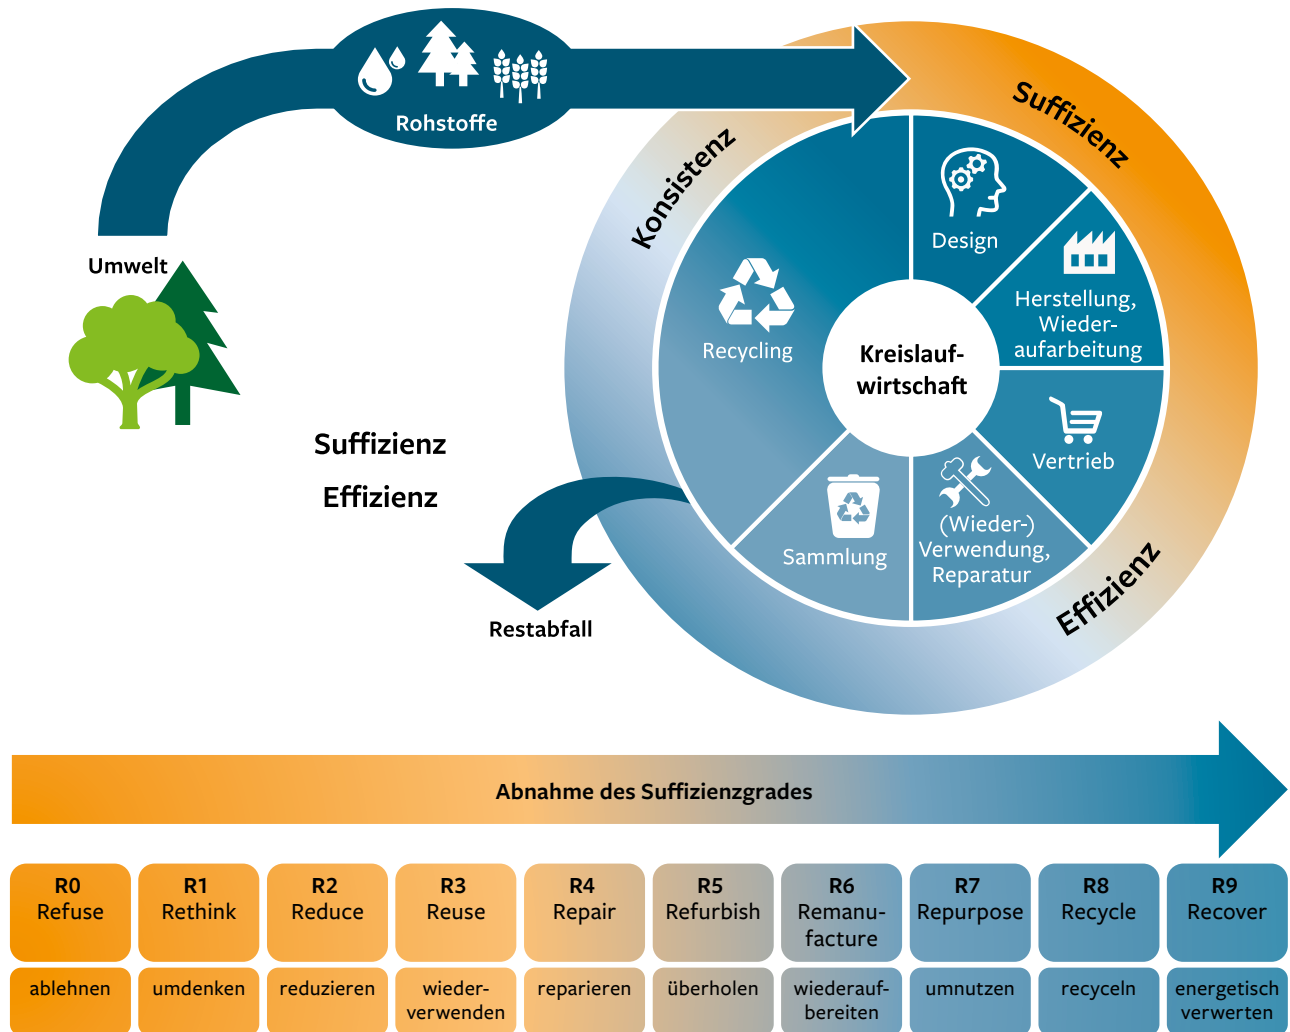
Rohstoffe

Umwelt

Suffizienz

Konsistenz

Design

Herstellung, Wiederaufarbeitung

Recycling

Kreislaufwirtschaft

Vertrieb

Sammlung

(Wieder-) Verwendung, Reparatur

Effizienz

Suffizienz

Effizienz

Restabfall

Abnahme des Suffizienzgrades

| R0 Refuse | R1 Rethink | R2 Reduce | R3 Reuse | R4 Repair | R5 Refurbish | R6 Remanufacture | R7 Repurpose | R8 Recycle | R9 Recover |
|---|---|---|---|---|---|---|---|---|---|
| ablehnen | umdenken | reduzieren | wiederverwenden | reparieren | überholen | wiederaufbereiten | umnutzen | recyceln | energetisch verwerten |